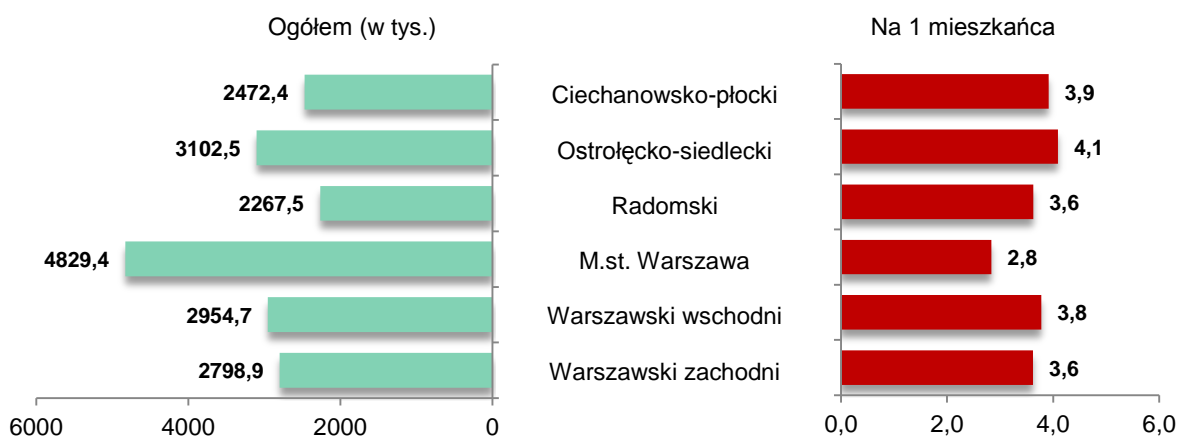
Ogółem (w tys.)

Na 1 mieszkańca

2472,4
3102,5
2267,5
4829,4
2954,7
2798,9

6000 4000 2000 0

Ciechanowsko-płocki
Ostrołęcko-siedlecki
Radomski
M.st. Warszawa
Warszawski wschodni
Warszawski zachodni

3,9
4,1
3,6
2,8
3,8
3,6

0,0 2,0 4,0 6,0